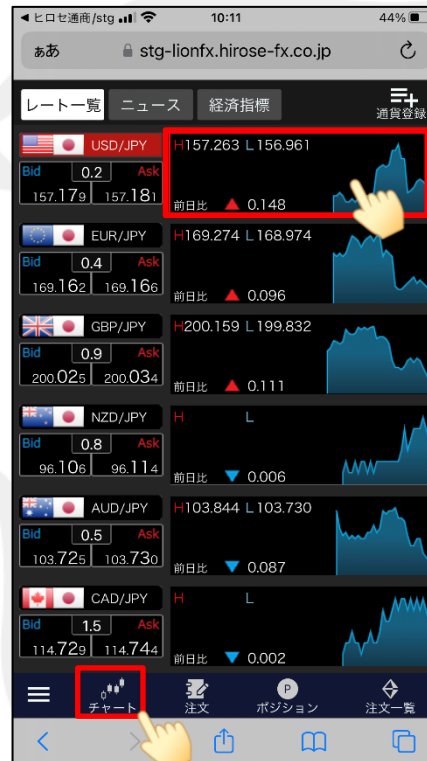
◀ ヒロセ通商/stg 10:11 44%

ぁあ stg-lionfx.hirose-fx.co.jp

レート一覧 ニュース 経済指標 通貨登録

USD/JPY
Bid 0.2 Ask
157.179 157.181
H157.263 L156.961
前日比 ▲ 0.148

EUR/JPY
Bid 0.4 Ask
169.162 169.166
H169.274 L168.974
前日比 ▲ 0.096

GBP/JPY
Bid 0.9 Ask
200.025 200.034
H200.159 L199.832
前日比 ▲ 0.111

NZD/JPY
Bid 0.8 Ask
96.106 96.114
H L
前日比 ▼ 0.006

AUD/JPY
Bid 0.5 Ask
103.725 103.730
H103.844 L103.730
前日比 ▼ 0.087

CAD/JPY
Bid 1.5 Ask
114.729 114.744
H L
前日比 ▼ 0.002

チャート 注文 ポジション 注文一覧